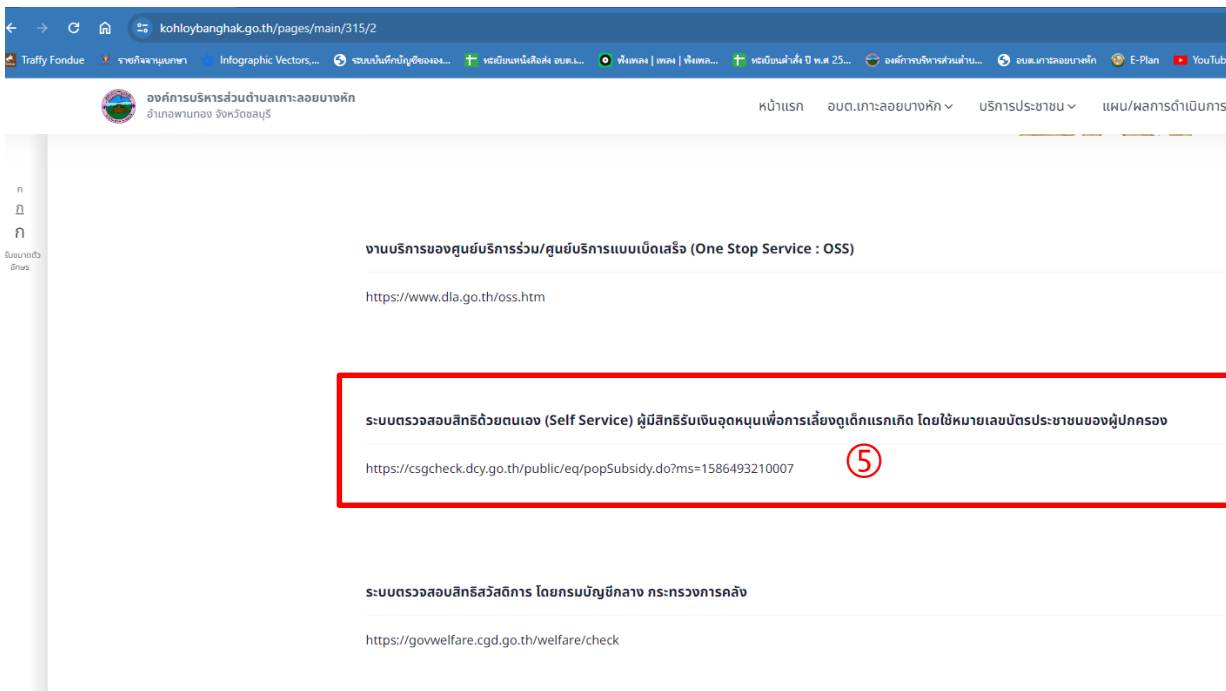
kohloybanghak.go.th/pages/main/315/2

Traffy Fondue | รายกิจจานุเบกษา | Infographic Vectors,... | ระบบบันทึกบัญชีขององ... | ทะเบียนหนังสือส่ง อบต.เ... | ฟังเพลง | เพลง | ฟังเพลง... | ทะเบียนคำสั่ง ปี พ.ศ 25... | องค์การบริหารส่วนตำบ... | อบต.เกาะลอยบางหัก | E-Plan | YouTub

องค์การบริหารส่วนตำบลเกาะลอยบางหัก
อำเภอพานทอง จังหวัดชลบุรี

หน้าแรก | อบต.เกาะลอยบางหัก | บริการประชาชน | แผน/ผลการดำเนินการ

ก
ก
ก
ปรับขนาดตัวอักษร

งานบริการของศูนย์บริการร่วม/ศูนย์บริการแบบเบ็ดเสร็จ (One Stop Service : OSS)

https://www.dla.go.th/oss.htm

ระบบตรวจสอบสิทธิด้วยตนเอง (Self Service) ผู้มีสิทธิรับเงินอุดหนุนเพื่อการเลี้ยงดูเด็กแรกเกิด โดยใช้หมายเลขบัตรประชาชนของผู้ปกครอง

https://csgcheck.dcy.go.th/public/eq/popSubsidy.do?ms=1586493210007

⑤

ระบบตรวจสอบสิทธิสวัสดิการ โดยกรมบัญชีกลาง กระทรวงการคลัง

https://govwelfare.cgd.go.th/welfare/check